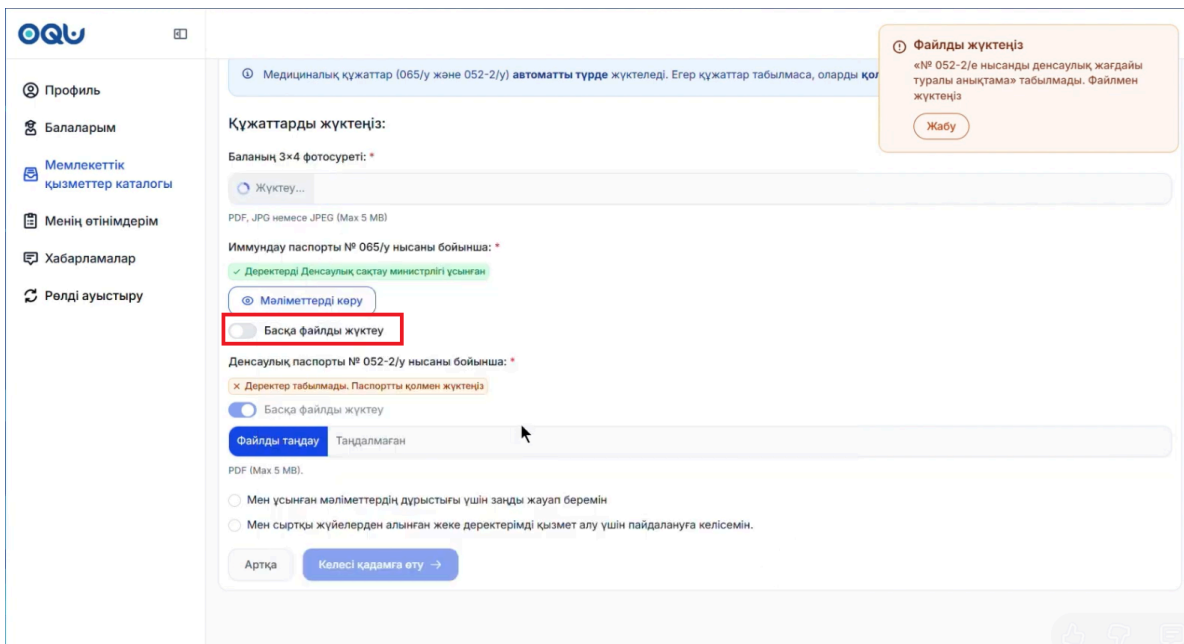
OQU

Профиль
Балаларым
Мемлекеттік қызметтер каталогы
Менің өтінімдерім
Хабарламалар
Рөлді ауыстыру

Медициналық құжаттар (065/у және 052-2/у) автоматты түрде жүктеледі. Егер құжаттар табылмаса, оларды қол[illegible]

Файлды жүктеңіз
«№ 052-2/е нысанды денсаулық жағдайы туралы анықтама» табылмады. Файлмен жүктеңіз
Жабу

Құжаттарды жүктеңіз:

Баланың 3×4 фотосуреті: *
Жүктеу...
PDF, JPG немесе JPEG (Max 5 MB)

Иммундау паспорты № 065/у нысаны бойынша: *
✓ Деректерді Денсаулық сақтау министрлігі ұсынған
Мәліметтерді көру
Басқа файлды жүктеу

Денсаулық паспорты № 052-2/у нысаны бойынша: *
× Деректер табылмады. Паспортты қолмен жүктеңіз
Басқа файлды жүктеу
Файлды таңдау Таңдалмаған
PDF (Max 5 MB).

Мен ұсынған мәліметтердің дұрыстығы үшін заңды жауап беремін
Мен сыртқы жүйелерден алынған жеке деректерімді қызмет алу үшін пайдалануға келісемін.

Артқа
Келесі қадамға өту →